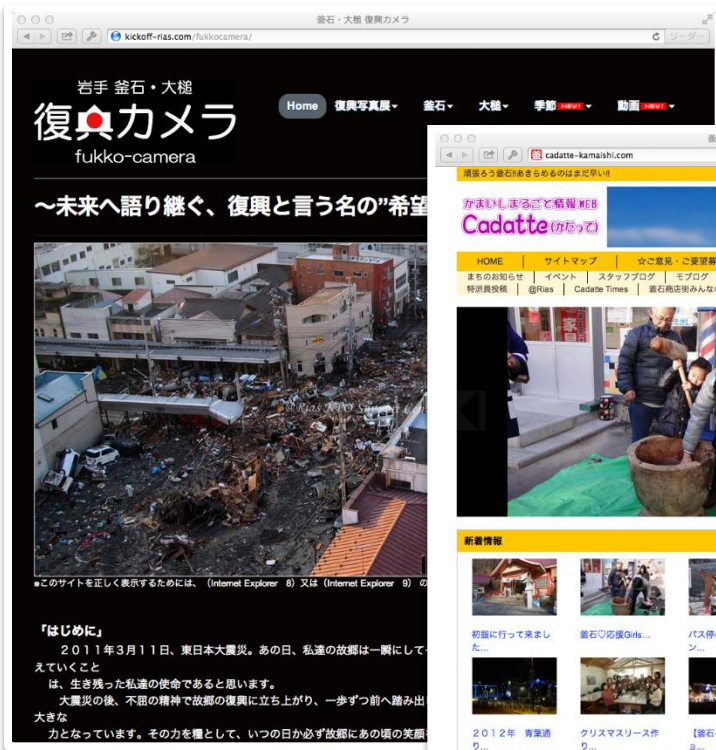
釜石・大槌 復興カメラ

kickoff-rias.com/fukkocamera/

リーダー

岩手 釜石・大槌
復興カメラ
fukko-camera

Home 復興写真展 釜石 大槌 季節 NEW 動画 NEW

〜未来へ語り継ぐ、復興と言う名の"希望

@Rias NPO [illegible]

■このサイトを正しく表示するためには、（Internet Explorer 8）又は（Internet Explorer 9）の

「はじめに」

２０１１年３月１１日、東日本大震災。あの日、私達の故郷は一瞬にして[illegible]えていくこと

は、生き残った私達の使命であると思います。

大震災の後、不屈の精神で故郷の復興に立ち上がり、一歩ずつ前へ踏み出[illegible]大きな

力となっています。その力を糧として、いつの日か必ず故郷にあの頃の笑顔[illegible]

cadatte-kamaishi.com

頑張ろう釜石!!あきらめるのはまだ早い!!

かまいしまるごと情報WEB
Cadatte(かだって)

HOME | サイトマップ | ☆ご意見・ご要望

まちのお知らせ | イベント | スタッフブログ | モブログ

特派員投稿 | @Rias | Cadatte Times | 釜石商店街みんな

新着情報

初詣に行って来ました…

釜石♡応援Girls…

バス停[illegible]

２０１２年 青葉通り…

クリスマスリース作り…

【釜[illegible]